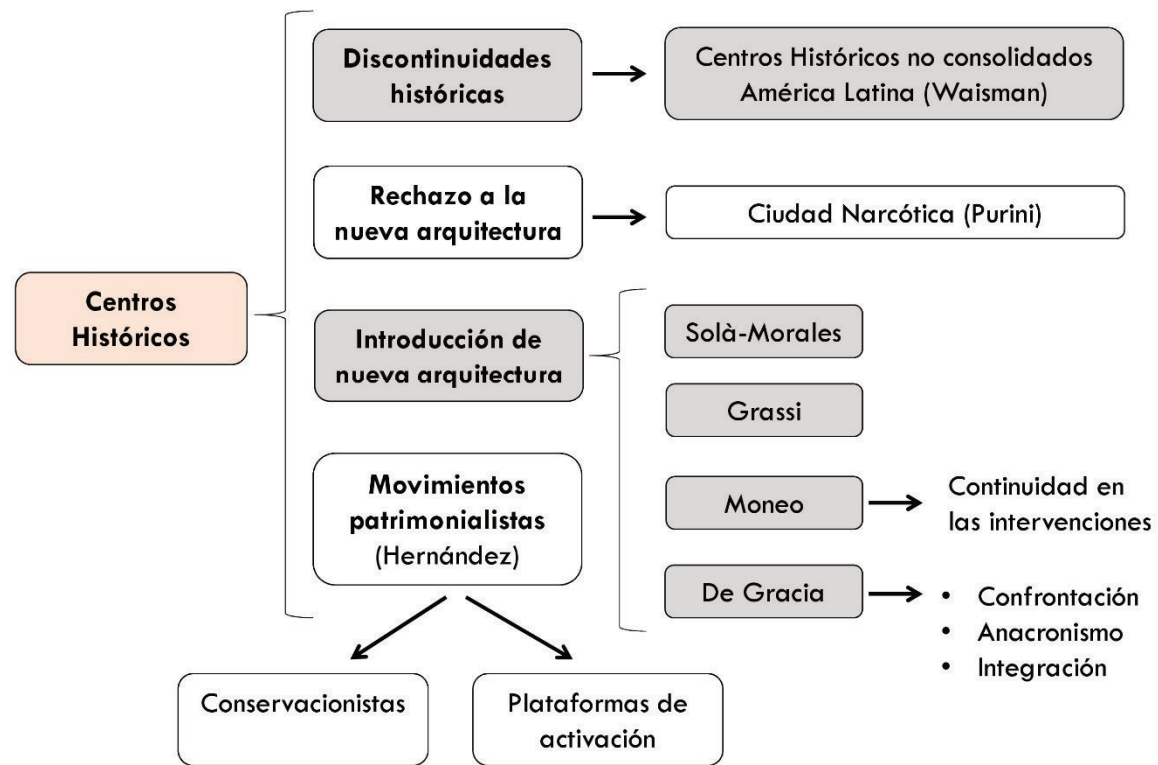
Centros Históricos

Discontinuidades históricas

Centros Históricos no consolidados América Latina (Waisman)

Rechazo a la nueva arquitectura

Ciudad Narcótica (Purini)

Introducción de nueva arquitectura

Solà-Morales

Grassi

Moneo

Continuidad en las intervenciones

De Gracia

- Confrontación
- Anacronismo
- Integración

Movimientos patrimonialistas (Hernández)

Conservacionistas

Plataformas de activación